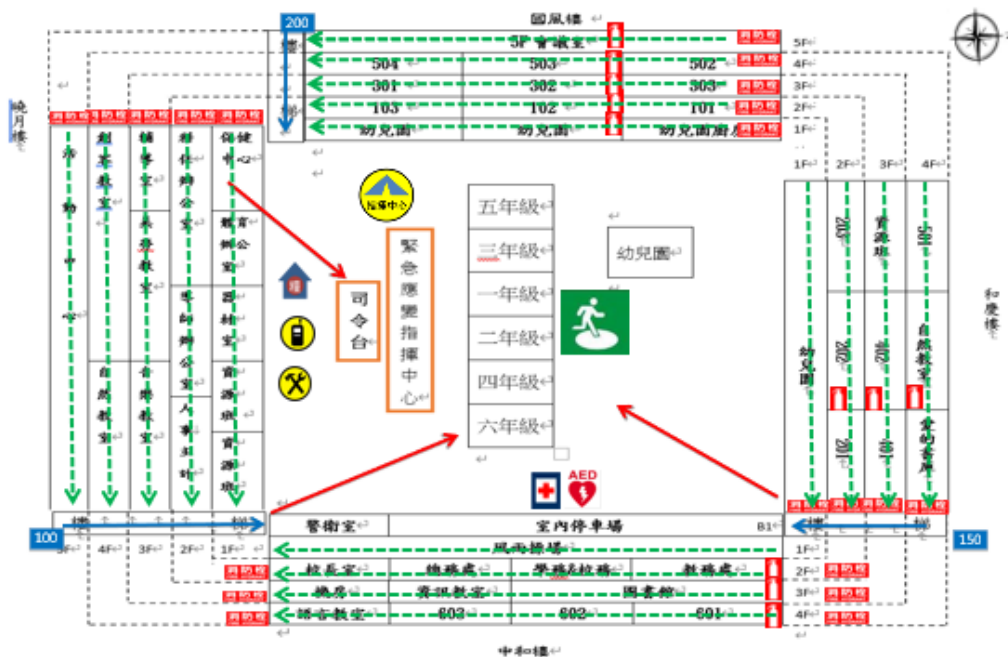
國風樓

200

5F 會議室 5F
504 503 502 4F
301 302 303 3F
103 102 101 2F
幼兒園 幼兒園 幼兒園廚房 1F

樓梯

消防栓

曉月樓

活動中心

創客教室

自然教室

輔導室

英語教室

音樂教室

特教辦公室

學務處辦公室

人事室

會計室

保健中心

體育器材室

器材室

資源班

資源班

指揮中心

司令台

緊急應變指揮中心

五年級
三年級
一年級
二年級
四年級
六年級

幼兒園

AED

1F 2F 3F 4F

幼兒園

203

204

自然教室

202

201

資源班

和慶樓

100

樓梯

3F 4F 3F 2F 1F

警衛室

室內停車場 B1

150

1F 風雨操場
2F 校長室 總務處 學務處 教務處
3F 機房 資訊教室 圖書館
4F 語言教室 603 602 601

中和樓